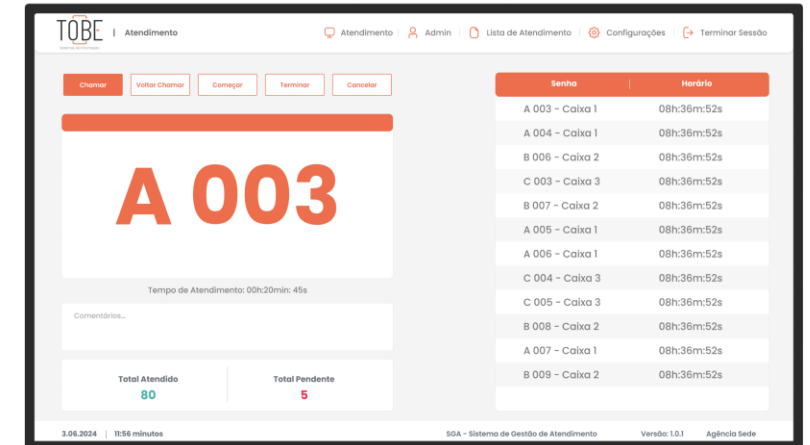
TOBE
Sistema de Atendimento

| Atendimento

Atendimento | Admin | Lista de Atendimento | Configurações | Terminar Sessão

Chamar | Voltar Chamar | Começar | Terminar | Cancelar

A 003

Tempo de Atendimento: 00h:20min: 45s

Comentários...

Total Atendido
80

Total Pendente
5

| Senha | Horário |
|---|---|
| A 003 - Caixa 1 | 08h:36m:52s |
| A 004 - Caixa 1 | 08h:36m:52s |
| B 006 - Caixa 2 | 08h:36m:52s |
| C 003 - Caixa 3 | 08h:36m:52s |
| B 007 - Caixa 2 | 08h:36m:52s |
| A 005 - Caixa 1 | 08h:36m:52s |
| A 006 - Caixa 1 | 08h:36m:52s |
| C 004 - Caixa 3 | 08h:36m:52s |
| C 005 - Caixa 3 | 08h:36m:52s |
| B 008 - Caixa 2 | 08h:36m:52s |
| A 007 - Caixa 1 | 08h:36m:52s |
| B 009 - Caixa 2 | 08h:36m:52s |

3.06.2024 | 11:56 minutos

SGA - Sistema de Gestão de Atendimento

Versão: 1.0.1

Agência Sede